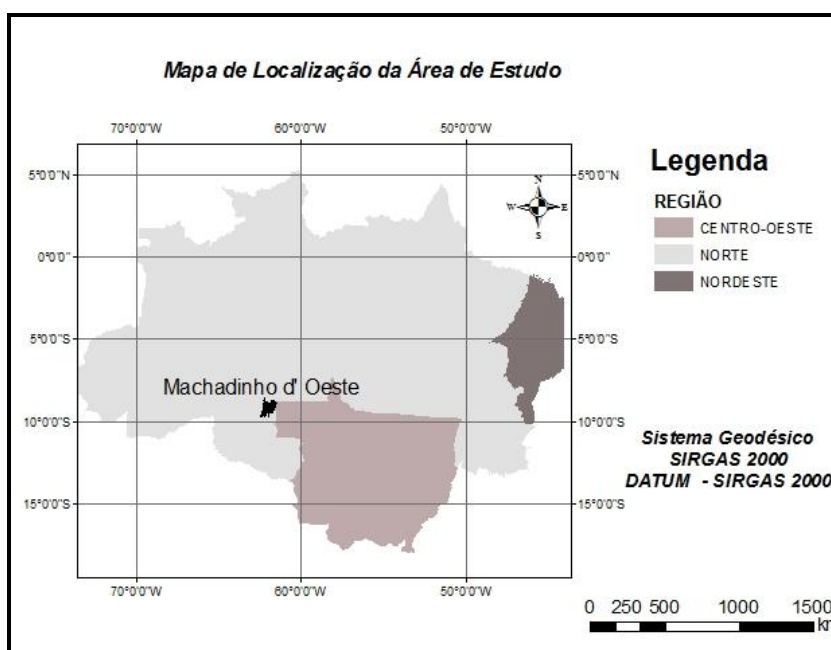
Mapa de Localização da Área de Estudo

70°0'0"W
60°0'0"W
50°0'0"W

5°0'0"N
0°0'0"
5°0'0"S
10°0'0"S
15°0'0"S

5°0'0"N
0°0'0"
5°0'0"S
10°0'0"S
15°0'0"S

N
W
E
S

Machadinho d' Oeste

70°0'0"W
60°0'0"W
50°0'0"W

Legenda
REGIÃO
CENTRO-OESTE
NORTE
NORDESTE

Sistema Geodésico
SIRGAS 2000
DATUM - SIRGAS 2000

0 250 500 1000 1500
km